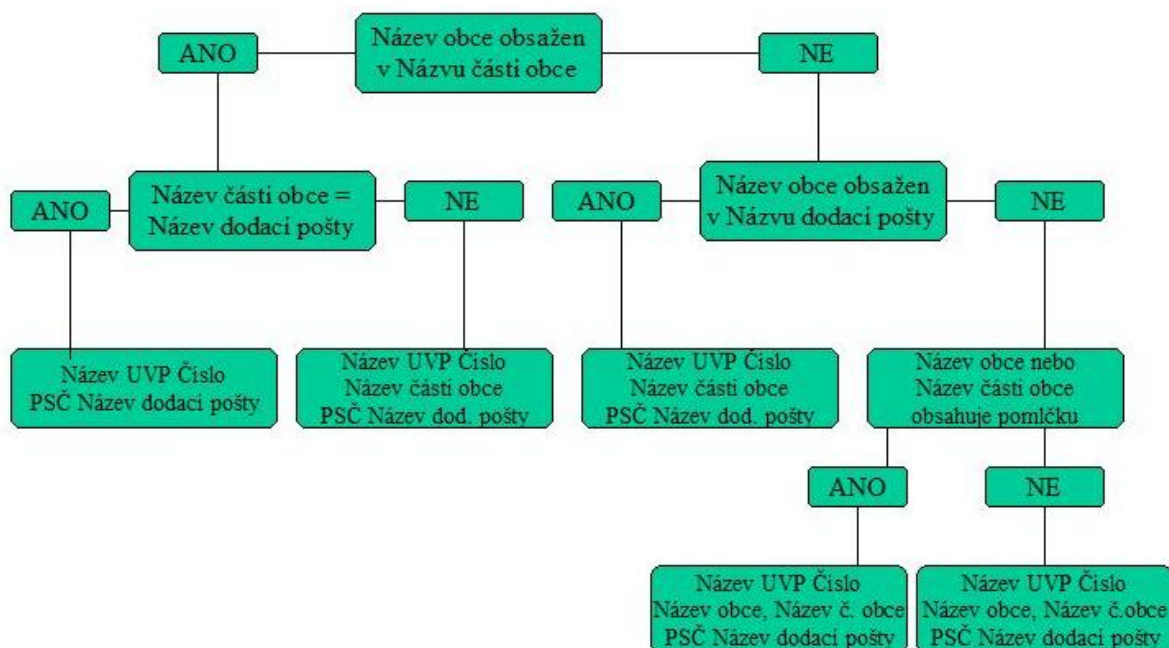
Název obce obsažen v Názvu části obce

ANO

NE

Název části obce = Název dodací pošty

ANO

NE

Název obce obsažen v Názvu dodací pošty

ANO

NE

Název UVP Číslo
PSČ Název dodací pošty

Název UVP Číslo
Název části obce
PSČ Název dod. pošty

Název UVP Číslo
Název části obce
PSČ Název dod. pošty

Název obce nebo
Název části obce
obsahuje pomlčku

ANO

NE

Název UVP Číslo
Název obce, Název č. obce
PSČ Název dodací pošty

Název UVP Číslo
Název obce, Název č.obce
PSČ Název dodací pošty